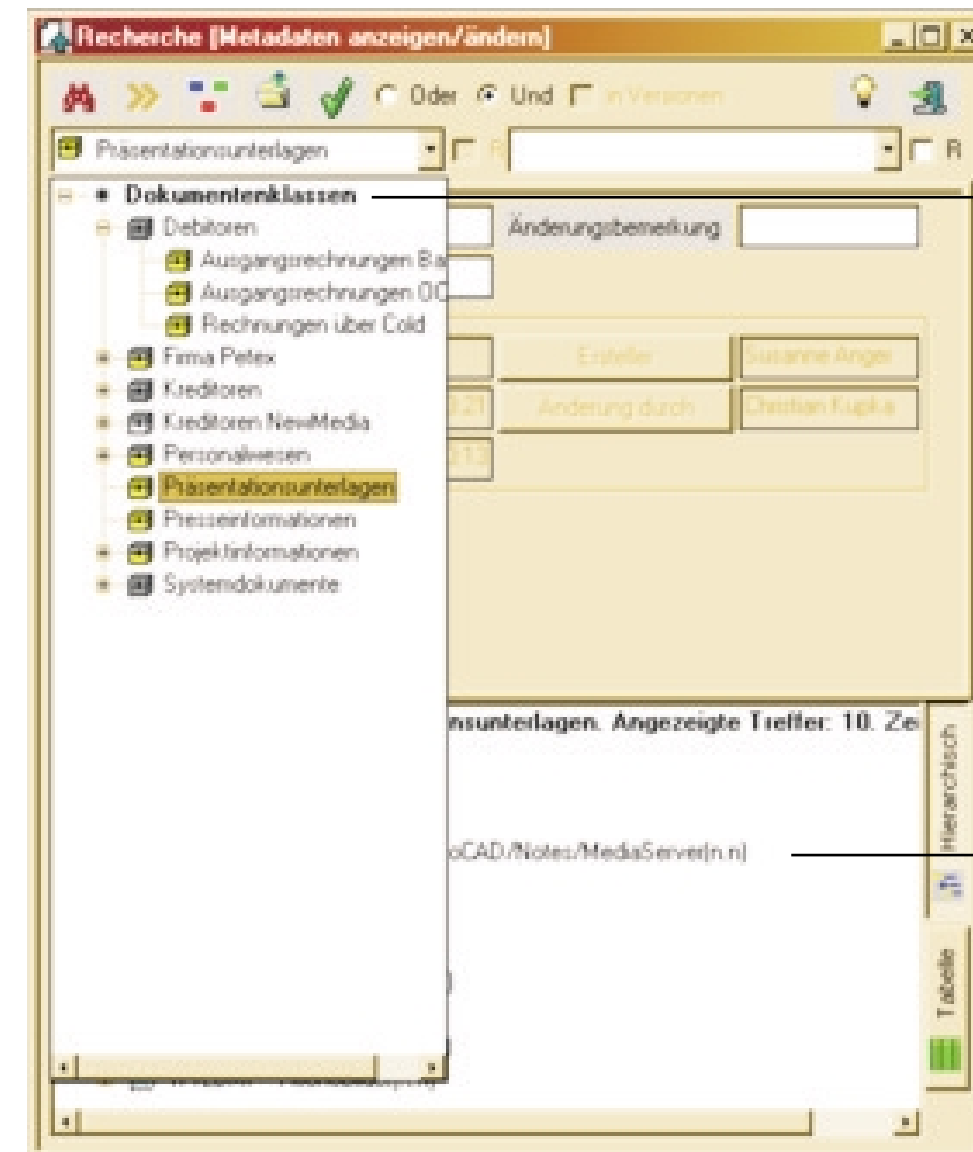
Recherche [Metadaten anzeigen/ändern]

Oder Und In Versionen

Präsentationsunterlagen R R

Dokumentenklassen
Debitoren
Ausgangsrechnungen Ba
Ausgangsrechnungen OC
Rechnungen über Cold
Firma Petex
Kreditoren
Kreditoren NewMedia
Personalwesen
Präsentationsunterlagen
Presseinformationen
Projektinformationen
Systemdokumente

Änderungsbemerkung

Ersteller Susanne Anger
Änderung durch Christian Kupka

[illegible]0.21
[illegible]0.13

nsunterlagen. Angezeigte Treffer: 10. Ze

oCAD/Notes/MediaServer(n.n)

Hierarchisch
Tabelle